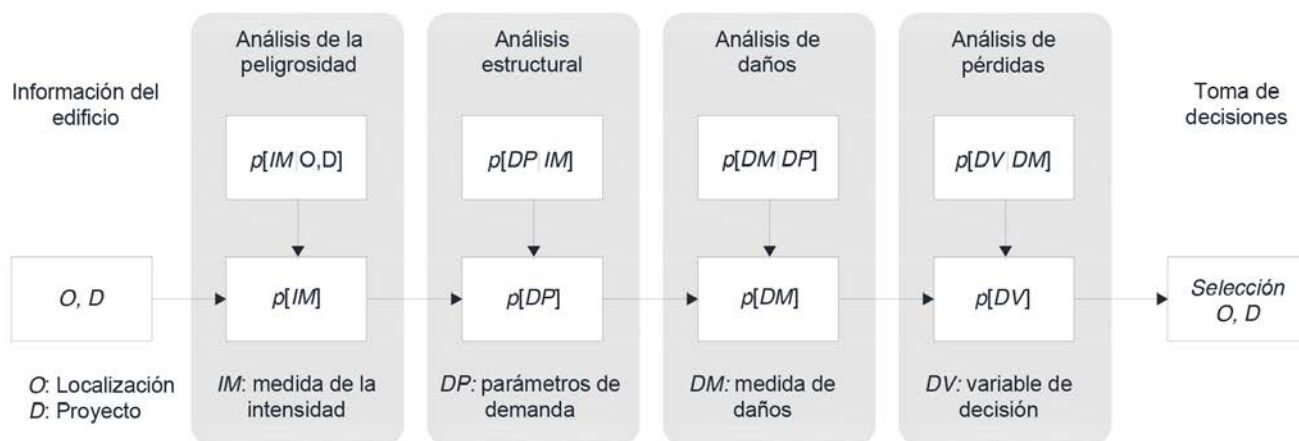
Información del edificio

$O, D$

$O$: Localización
$D$: Proyecto

Análisis de la peligrosidad

$p[IM|O,D]$

$p[IM]$

$IM$: medida de la intensidad

Análisis estructural

$p[DP|IM]$

$p[DP]$

$DP$: parámetros de demanda

Análisis de daños

$p[DM|DP]$

$p[DM]$

$DM$: medida de daños

Análisis de pérdidas

$p[DV|DM]$

$p[DV]$

$DV$: variable de decisión

Toma de decisiones

Selección $O, D$